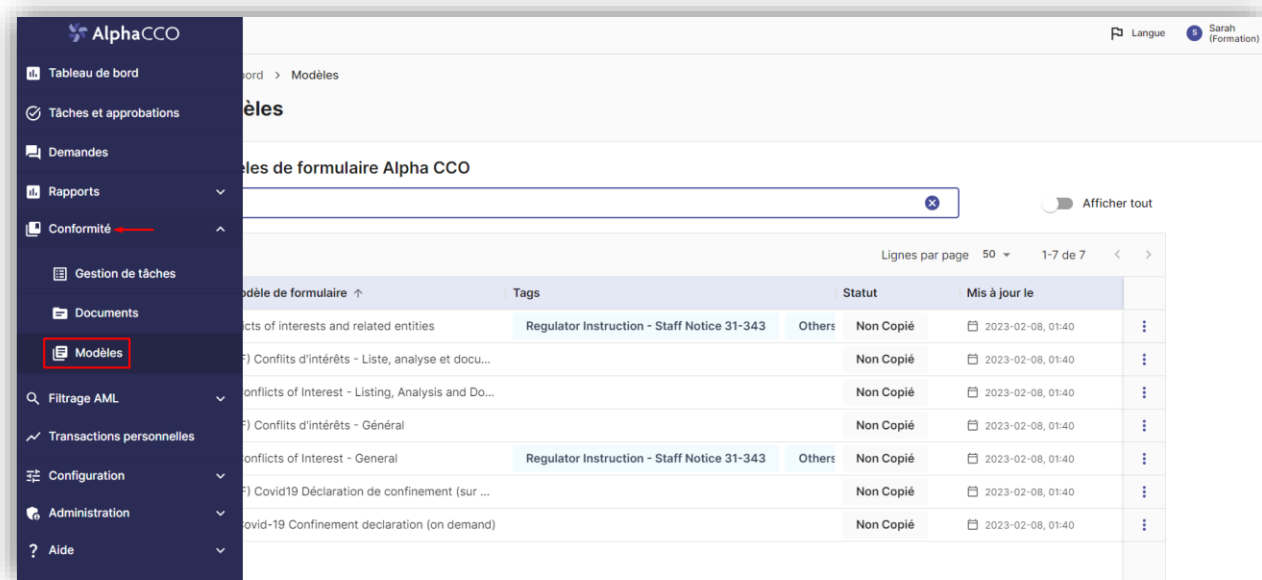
AlphaCCO

Tableau de bord
Tâches et approbations
Demandes
Rapports
Conformité
Gestion de tâches
Documents
Modèles
Filtrage AML
Transactions personnelles
Configuration
Administration
Aide

Langue
S Sarah (Formation)

bord > Modèles

èles

èles de formulaire Alpha CCO

Afficher tout

Lignes par page 50 1-7 de 7

| odèle de formulaire ↑ | Tags | | Statut | Mis à jour le |
|---|---|---|---|---|
| licts of interests and related entities | Regulator Instruction - Staff Notice 31-343 | Others | Non Copié | 2023-02-08, 01:40 |
| F) Conflits d'intérêts - Liste, analyse et docu... | | | Non Copié | 2023-02-08, 01:40 |
| onflicts of Interest - Listing, Analysis and Do... | | | Non Copié | 2023-02-08, 01:40 |
| F) Conflits d'intérêts - Général | | | Non Copié | 2023-02-08, 01:40 |
| onflicts of Interest - General | Regulator Instruction - Staff Notice 31-343 | Others | Non Copié | 2023-02-08, 01:40 |
| F) Covid19 Déclaration de confinement (sur ... | | | Non Copié | 2023-02-08, 01:40 |
| ovid-19 Confinement declaration (on demand) | | | Non Copié | 2023-02-08, 01:40 |